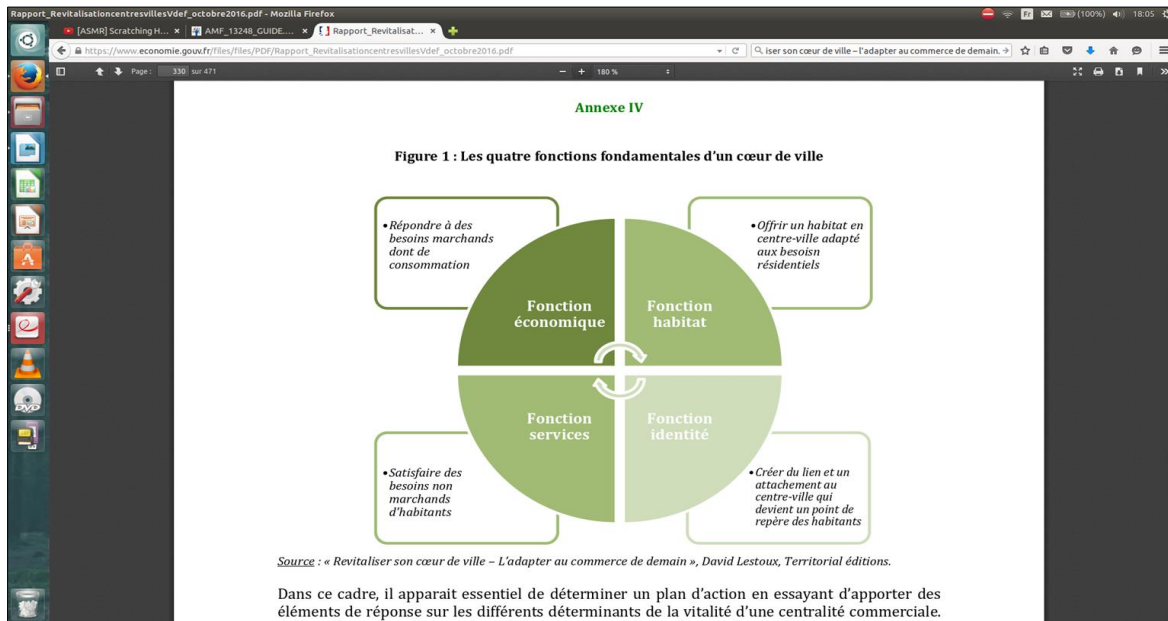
Rapport_RevitalisationcentresvillesVdef_octobre2016.pdf - Mozilla Firefox

Fr (100%) 18:05

[ASMR] Scratching H... × AMF_13248_GUIDE.... × Rapport_Revitalisat... ×

https://www.economie.gouv.fr/files/files/PDF/Rapport_RevitalisationcentresvillesVdef_octobre2016.pdf

iser son cœur de ville – l'adapter au commerce de demain.

Page: 330 sur 471

180 %

Annexe IV

Figure 1 : Les quatre fonctions fondamentales d'un cœur de ville

•Répondre à des besoins marchands dont de consommation

•Offrir un habitat en centre-ville adapté aux besoisn résidentiels

Fonction économique

Fonction habitat

Fonction services

Fonction identité

•Satisfaire des besoins non marchands d'habitants

•Créer du lien et un attachement au centre-ville qui devient un point de repère des habitants

Source : « Revitaliser son cœur de ville – L'adapter au commerce de demain », David Lestoux, Territorial éditions.

Dans ce cadre, il apparait essentiel de déterminer un plan d'action en essayant d'apporter des éléments de réponse sur les différents déterminants de la vitalité d'une centralité commerciale.